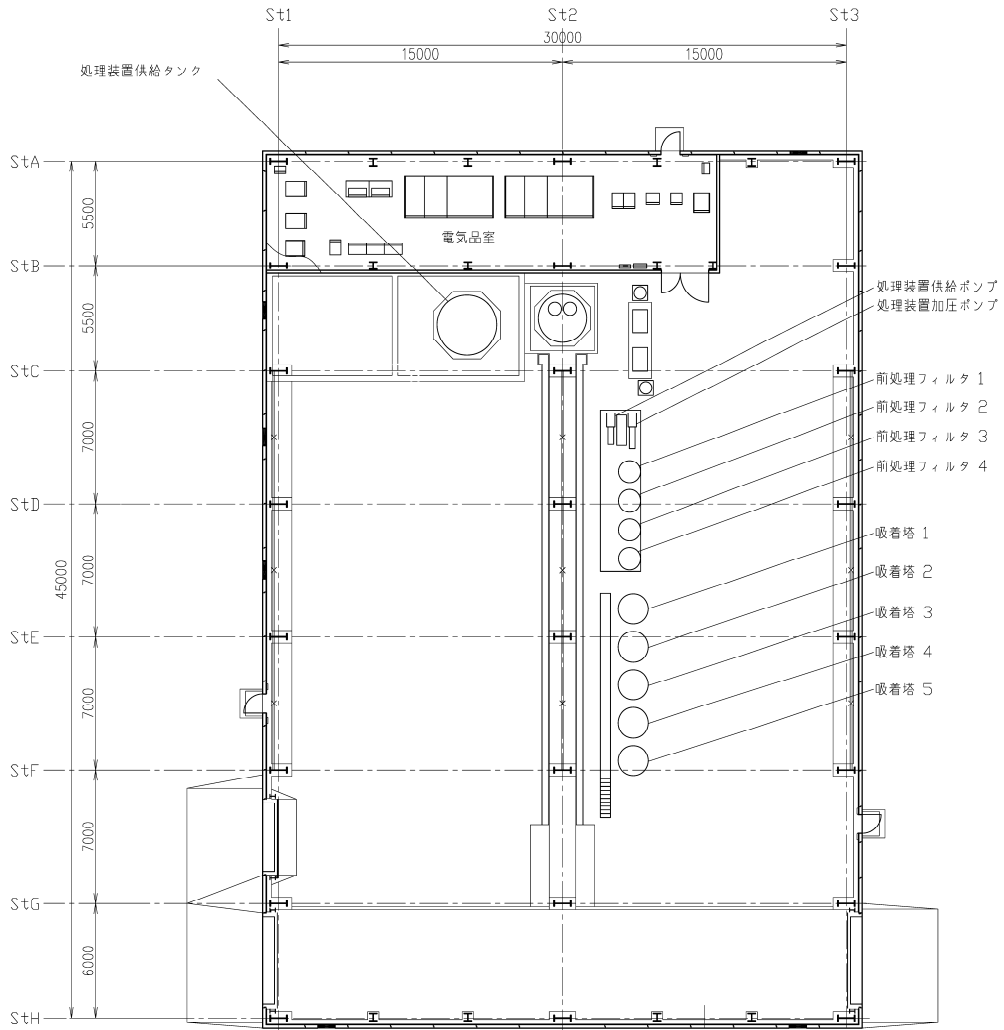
St1
St2
St3
30000
15000
15000
処理装置供給タンク
StA
5500
StB
5500
StC
7000
StD
7000
45000
StE
7000
StF
7000
StG
6000
StH
電気品室
処理装置供給ポンプ
処理装置加圧ポンプ
前処理フィルタ 1
前処理フィルタ 2
前処理フィルタ 3
前処理フィルタ 4
吸着塔 1
吸着塔 2
吸着塔 3
吸着塔 4
吸着塔 5